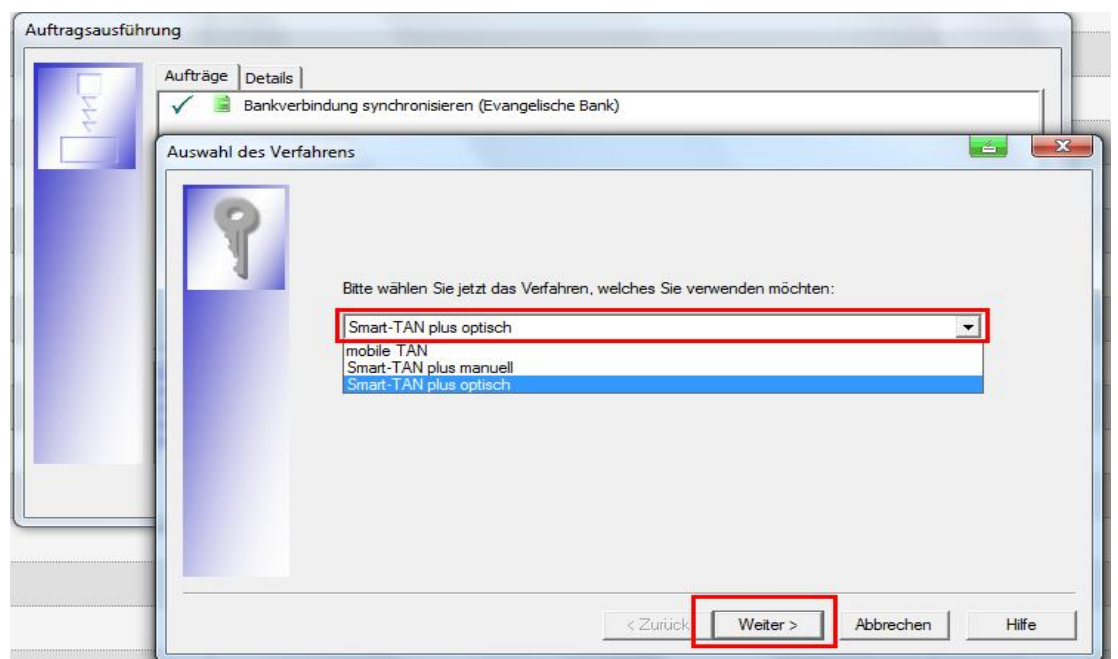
Auftragsausführung

Aufträge | Details

Bankverbindung synchronisieren (Evangelische Bank)

Auswahl des Verfahrens

Bitte wählen Sie jetzt das Verfahren, welches Sie verwenden möchten:

Smart-TAN plus optisch

mobile TAN
Smart-TAN plus manuell
Smart-TAN plus optisch

< Zurück | Weiter > | Abbrechen | Hilfe